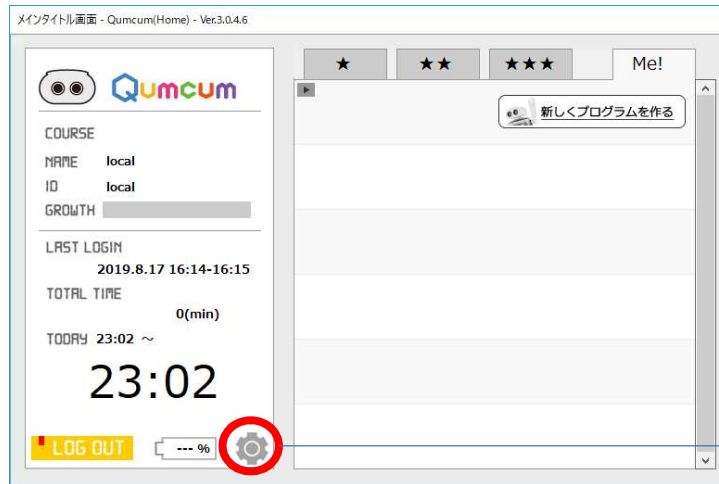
メインタイトル画面 - Qumcum(Home) - Ver.3.0.4.6

Qumcum

COURSE
NAME local
ID local
GROWTH

LAST LOGIN
2019.8.17 16:14-16:15
TOTAL TIME
0(min)
TODAY 23:02 ~
23:02

LOG OUT
--- %

★
★★
★★★
Me!

新しくプログラムを作る